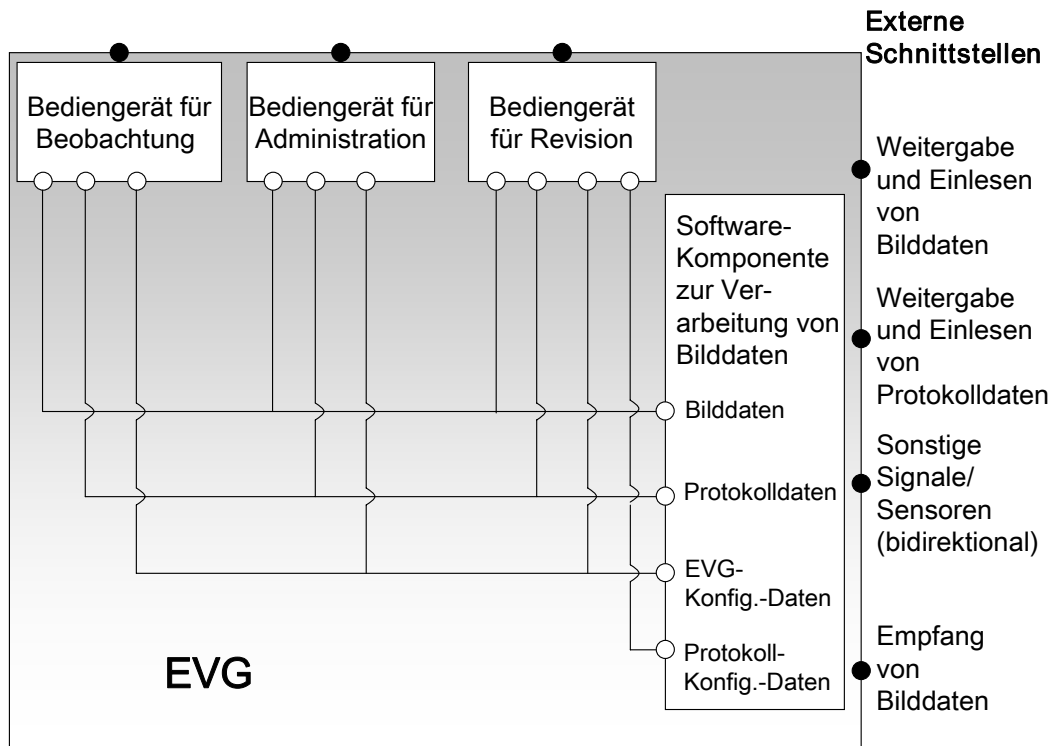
Externe Schnittstellen

Bediengerät für Beobachtung

Bediengerät für Administration

Bediengerät für Revision

Weitergabe und Einlesen von Bilddaten

Software-Komponente zur Verarbeitung von Bilddaten

Weitergabe und Einlesen von Protokolldaten

Bilddaten

Sonstige Signale/ Sensoren (bidirektional)

Protokolldaten

EVG-Konfig.-Daten

Empfang von Bilddaten

Protokoll-Konfig.-Daten

EVG